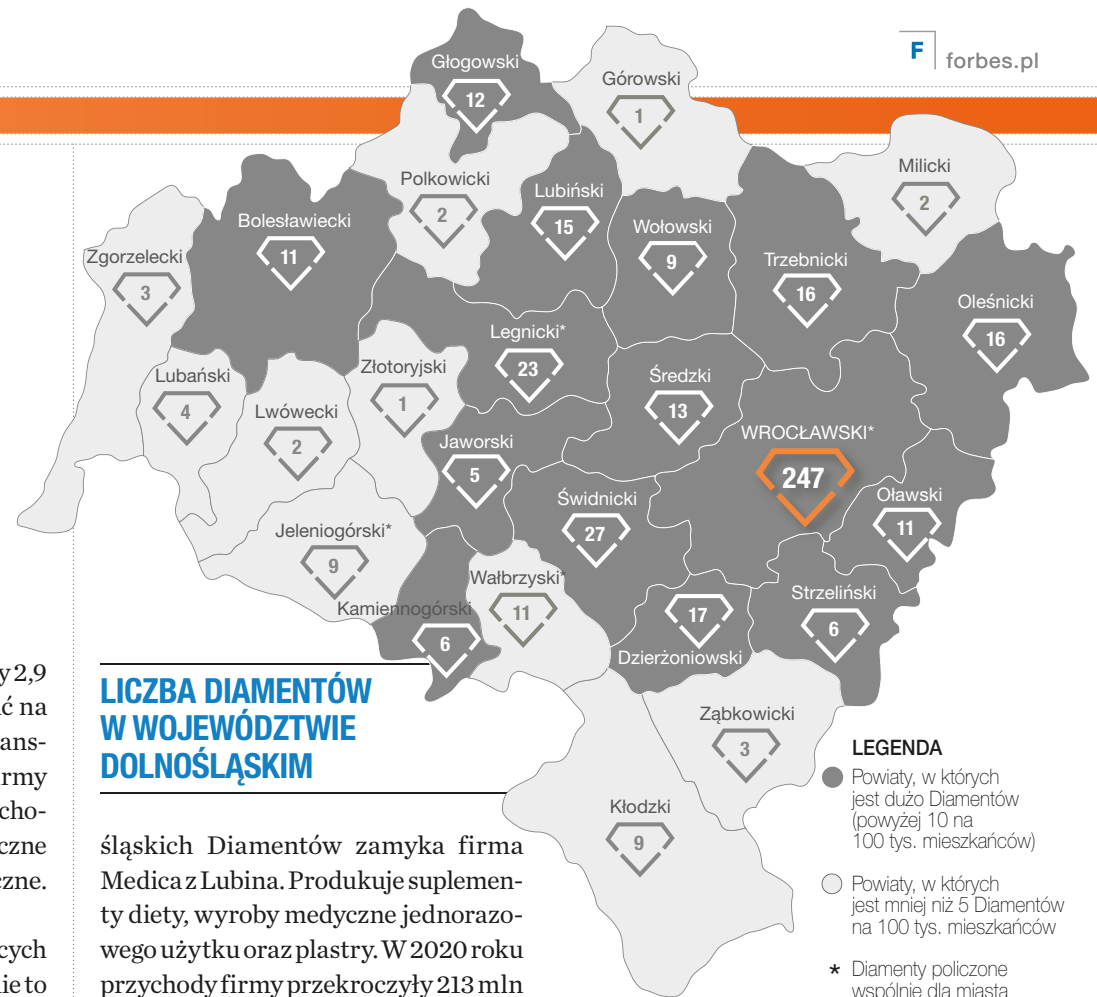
F forbes.pl

Głogowski 12
Górowski 1
Polkowicki 2
Lubiński 15
Milicki 2
Bolesławiecki 11
Wołowski 9
Zgorzelecki 3
Trzebnicki 16
Oleśnicki 16
Legnicki* 23
Lubański 4
Złotoryjski 1
Średzki 13
Lwówecki 2
Jaworski 5
WROCŁAWSKI* 247
Świdnicki 27
Oławski 11
Jeleniogórski* 9
Wałbrzyski* 11
Kamiennogórski 6
17
Strzeliński 6
Dzierżoniowski
Ząbkowicki 3
Kłodzki 9

y 2,9
ć na
ans-
rmy
cho-
czne
czne.

cych
ie to

LICZBA DIAMENTÓW W WOJEWÓDZTWIE DOLNOŚLĄSKIM

śląskich Diamentów zamyka firma Medica z Lubina. Produkuje suplementy diety, wyroby medyczne jednorazowego użytku oraz plastry. W 2020 roku przychody firmy przekroczyły 213 mln

LEGENDA
Powiaty, w których jest dużo Diamentów (powyżej 10 na 100 tys. mieszkańców)
Powiaty, w których jest mniej niż 5 Diamentów na 100 tys. mieszkańców
* Diamenty policzone wspólnie dla miasta